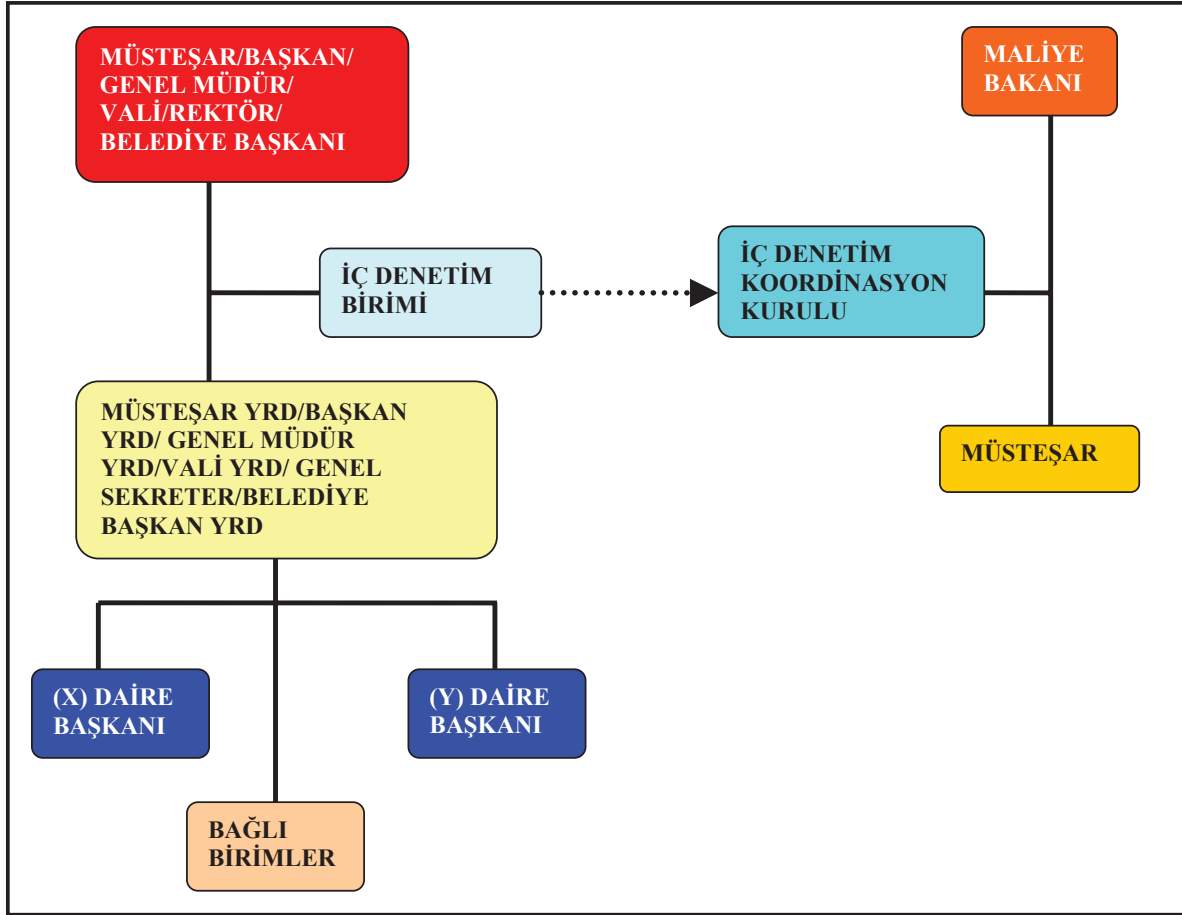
MÜSTEŞAR/BAŞKAN/ GENEL MÜDÜR/ VALİ/REKTÖR/ BELEDİYE BAŞKANI

MALİYE BAKANI

İÇ DENETİM BİRİMİ

İÇ DENETİM KOORDİNASYON KURULU

MÜSTEŞAR YRD/BAŞKAN YRD/ GENEL MÜDÜR YRD/VALİ YRD/ GENEL SEKRETER/BELEDİYE BAŞKAN YRD

MÜSTEŞAR

(X) DAİRE BAŞKANI

(Y) DAİRE BAŞKANI

BAĞLI BİRİMLER